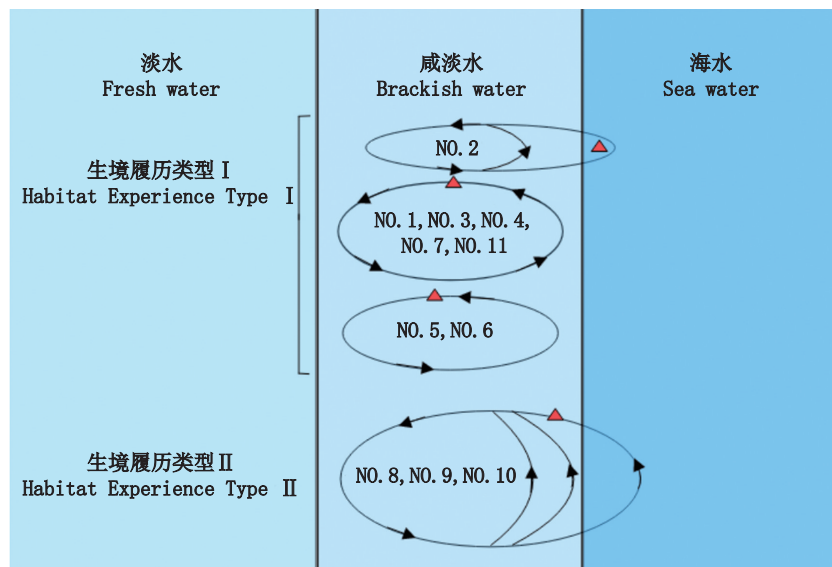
淡水
Fresh water

咸淡水
Brackish water

海水
Sea water

生境履历类型 I
Habitat Experience Type I

NO.2

NO.1,NO.3,NO.4,
NO.7,NO.11

NO.5,NO.6

生境履历类型 II
Habitat Experience Type II

NO.8,NO.9,NO.10